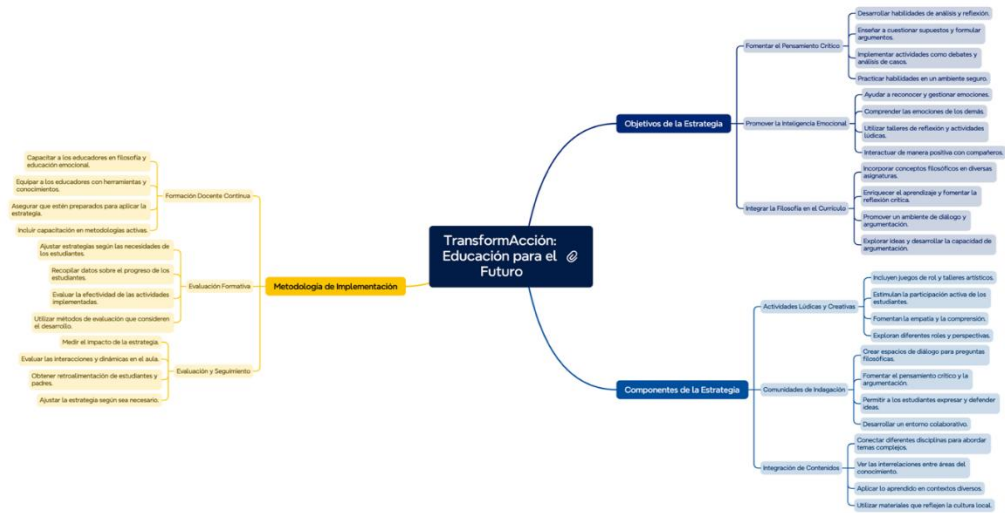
TransformAcción: Educación para el Futuro

Objetivos de la Estrategia

Fomentar el Pensamiento Crítico
Desarrollar habilidades de análisis y reflexión.
Enseñar a cuestionar supuestos y formular argumentos.
Implementar actividades como debates y análisis de casos.
Practicar habilidades en un ambiente seguro.

Promover la Inteligencia Emocional
Ayudar a reconocer y gestionar emociones.
Comprender las emociones de los demás.
Utilizar talleres de reflexión y actividades lúdicas.
Interactuar de manera positiva con compañeros.

Integrar la Filosofía en el Currículo
Incorporar conceptos filosóficos en diversas asignaturas.
Enriquecer el aprendizaje y fomentar la reflexión crítica.
Promover un ambiente de diálogo y argumentación.
Explorar ideas y desarrollar la capacidad de argumentación.

Componentes de la Estrategia

Actividades Lúdicas y Creativas
Incluyen juegos de rol y talleres artísticos.
Estimulan la participación activa de los estudiantes.
Fomentan la empatía y la comprensión.
Exploran diferentes roles y perspectivas.

Comunidades de Indagación
Crear espacios de diálogo para preguntas filosóficas.
Fomentar el pensamiento crítico y la argumentación.
Permitir a los estudiantes expresar y defender ideas.
Desarrollar un entorno colaborativo.

Integración de Contenidos
Conectar diferentes disciplinas para abordar temas complejos.
Ver las interrelaciones entre áreas del conocimiento.
Aplicar lo aprendido en contextos diversos.
Utilizar materiales que reflejen la cultura local.

Metodología de Implementación

Formación Docente Continua
Capacitar a los educadores en filosofía y educación emocional.
Equipar a los educadores con herramientas y conocimientos.
Asegurar que estén preparados para aplicar la estrategia.
Incluir capacitación en metodologías activas.

Evaluación Formativa
Ajustar estrategias según las necesidades de los estudiantes.
Recopilar datos sobre el progreso de los estudiantes.
Evaluar la efectividad de las actividades implementadas.
Utilizar métodos de evaluación que consideren el desarrollo.

Evaluación y Seguimiento
Medir el impacto de la estrategia.
Evaluar las interacciones y dinámicas en el aula.
Obtener retroalimentación de estudiantes y padres.
Ajustar la estrategia según sea necesario.